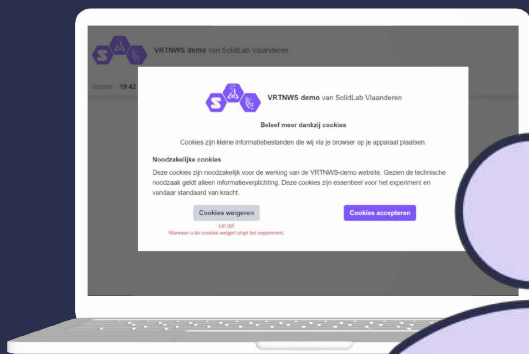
VRTNWS demo van SolidLab Vlaanderen

19:42

VRTNWS demo van SolidLab Vlaanderen

Beleef meer dankzij cookies

Cookies zijn kleine informatiebestanden die wij via je browser op je apparaat plaatsen.

Noodzakelijke cookies

Deze cookies zijn noodzakelijk voor de werking van de VRTNWS-demo website. Gezien de technische noodzaak geldt alleen informatieverplichting. Deze cookies zijn essentieel voor het experiment en vandaar standaard van kracht.

Cookies weigeren

Cookies accepteren

Let op!
Wanneer u de cookies weigert stopt het experiment.